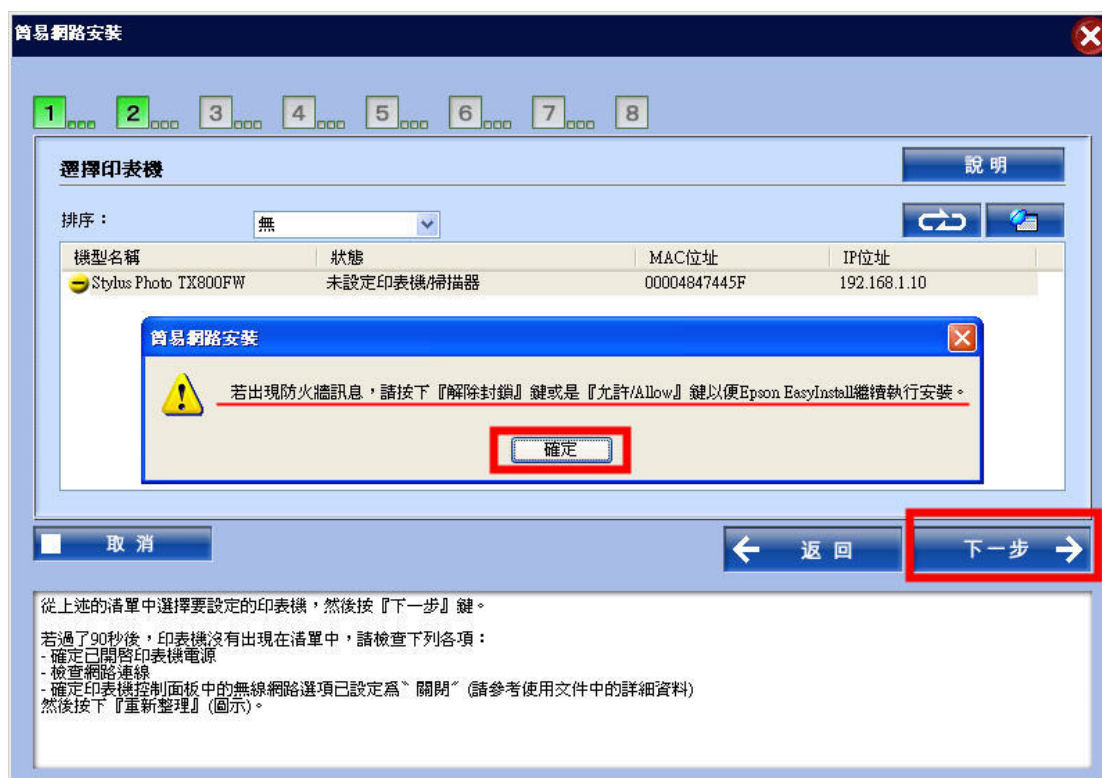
簡易網路安裝

1 2 3 4 5 6 7 8

選擇印表機

說 明

排序：
無

| 機型名稱 | 狀態 | MAC位址 | IP位址 |
|---|---|---|---|
| Stylus Photo TX800FW | 未設定印表機/掃描器 | 00004847445F | 192.168.1.10 |

簡易網路安裝

若出現防火牆訊息，請按下『解除封鎖』鍵或是『允許/Allow』鍵以便Epson EasyInstall繼續執行安裝。

確定

取 消

返 回

下一步

從上述的清單中選擇要設定的印表機，然後按『下一步』鍵。

若過了90秒後，印表機沒有出現在清單中，請檢查下列各項：
- 確定已開啓印表機電源
- 檢查網路連線
- 確定印表機控制面板中的無線網路選項已設定為〝關閉〞(請參考使用文件中的詳細資料)
然後按下『重新整理』(圖示)。